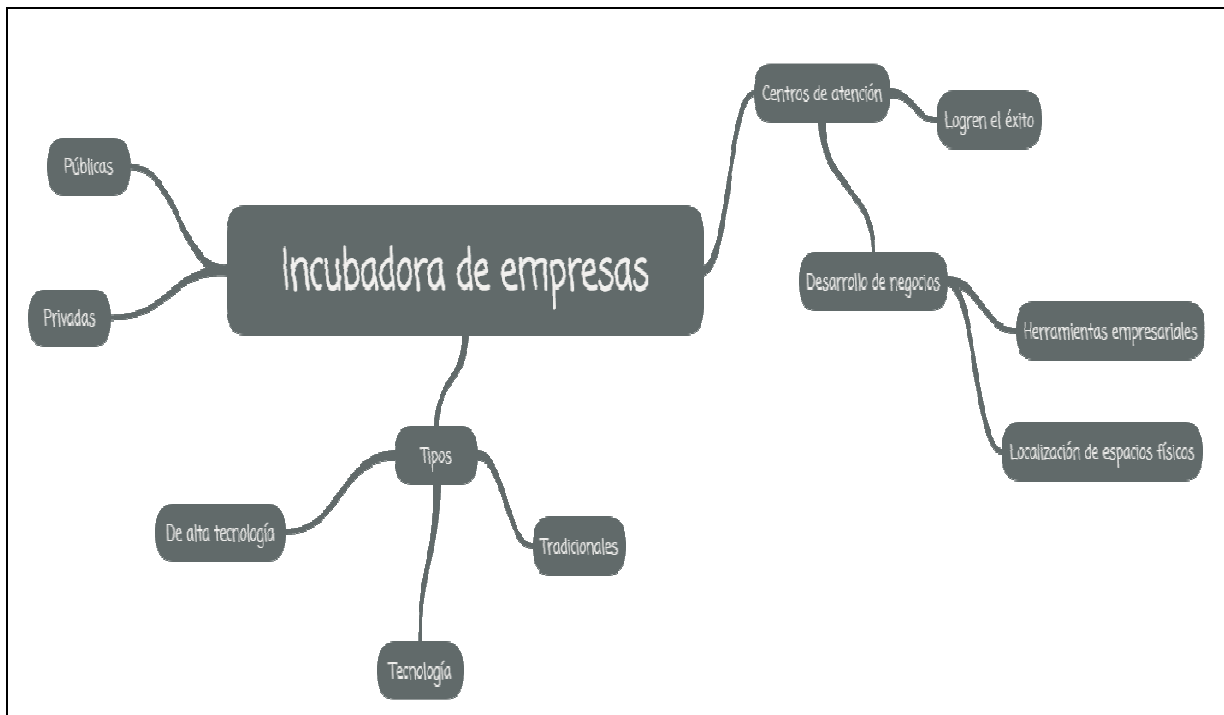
Incubadora de empresas

Públicas

Privadas

Centros de atención

Logren el éxito

Desarrollo de negocios

Herramientas empresariales

Localización de espacios físicos

Tipos

De alta tecnología

Tradicionales

Tecnología